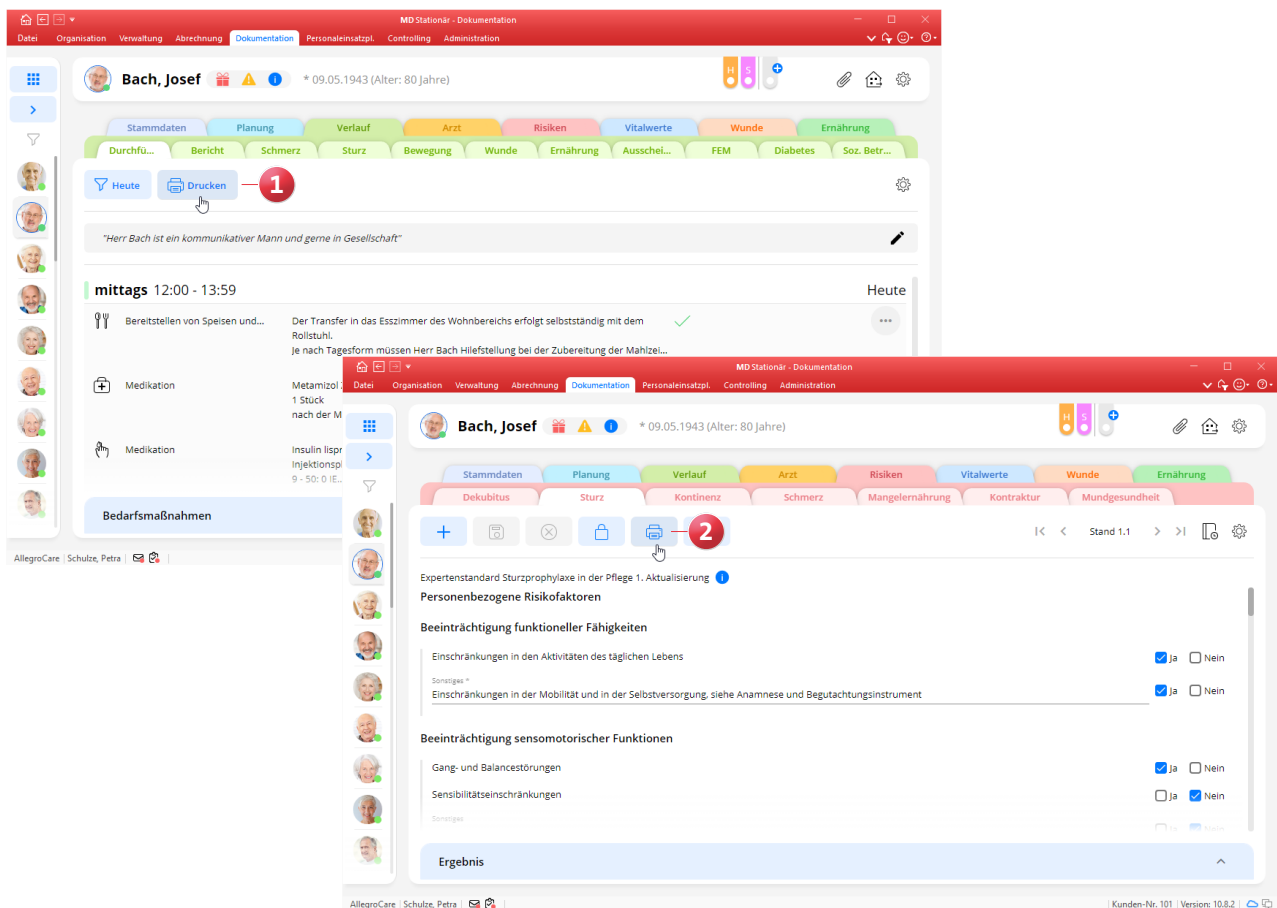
MD Stationär - Dokumentation

Datei Organisation Verwaltung Abrechnung Dokumentation Personaleinsatzpl. Controlling Administration

Bach, Josef * 09.05.1943 (Alter: 80 Jahre)

H S

Stammdaten Planung Verlauf Arzt Risiken Vitalwerte Wunde Ernährung

Durchfü... Bericht Schmerz Sturz Bewegung Wunde Ernährung Ausschei... FEM Diabetes Soz. Betr...

Heute Drucken 1

"Herr Bach ist ein kommunikativer Mann und gerne in Gesellschaft"

mittags 12:00 - 13:59 Heute

Bereitstellen von Speisen und... Der Transfer in das Esszimmer des Wohnbereichs erfolgt selbstständig mit dem Rollstuhl. Je nach Tagesform müssen Herr Bach Hilfestellung bei der Zubereitung der Mahlzei...

Medikation Metamizol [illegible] 1 Stück nach der M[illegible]

Medikation Insulin lispr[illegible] Injektionsp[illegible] 9 - 50: 0 IE...

Bedarfsmaßnahmen

AllegroCare | Schulze, Petra |

MD Stationär - Dokumentation

Datei Organisation Verwaltung Abrechnung Dokumentation Personaleinsatzpl. Controlling Administration

Bach, Josef * 09.05.1943 (Alter: 80 Jahre)

H S

Stammdaten Planung Verlauf Arzt Risiken Vitalwerte Wunde Ernährung

Dekubitus Sturz Kontinenz Schmerz Mangelernährung Kontraktur Mundgesundheit

2

Stand 1.1

Expertenstandard Sturzprophylaxe in der Pflege 1. Aktualisierung

Personenbezogene Risikofaktoren

Beeinträchtigung funktioneller Fähigkeiten

Einschränkungen in den Aktivitäten des täglichen Lebens Ja Nein

Sonstiges *
Einschränkungen in der Mobilität und in der Selbstversorgung, siehe Anamnese und Begutachtungsinstrument Ja Nein

Beeinträchtigung sensomotorischer Funktionen

Gang- und Balancestörungen Ja Nein

Sensibilitätseinschränkungen Ja Nein

Sonstiges

Ergebnis

AllegroCare | Schulze, Petra | Kunden-Nr. 101 | Version: 10.8.2